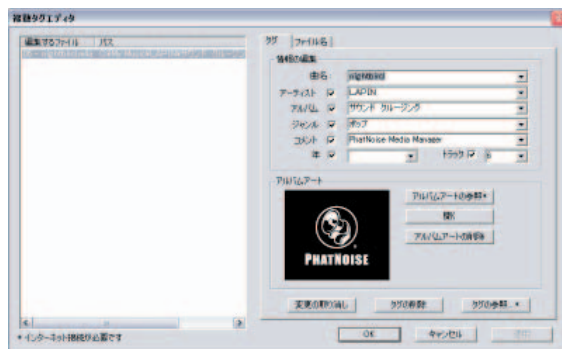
複数タグエディタ

編集するファイル | パス

タグ | ファイル名

情報の編集

曲名 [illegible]

アーティスト ☑ LAPIN

アルバム ☑ サウンド クルージング

ジャンル ☑ ポップ

コメント ☑ PhatNoise Media Manager

年 ☑

トラック ☑ 6

アルバムアート

PHATNOISE

アルバムアートの参照 ▾

開く

アルバムアートの削除

変更の取り消し

タグの削除

タグの参照 ▾

＊インターネット接続が必要です

OK

キャンセル

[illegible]